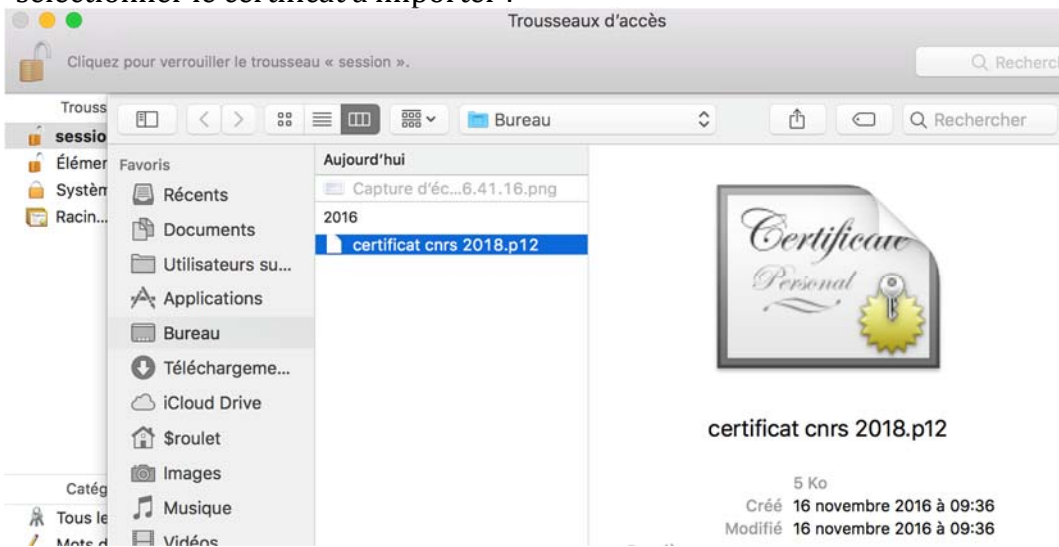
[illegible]

Trousseaux d'accès

Cliquez pour verrouiller le trousseau « session ».

Q Recherc

Trouss
sessio
Élémer
Systèm
Racin...

Bureau

Q Rechercher

Favoris
Récents
Documents
Utilisateurs su...
Applications
Bureau
Téléchargeme...
iCloud Drive
$roulet
Images
Musique
Vidéos

Aujourd'hui
Capture d'éc...6.41.16.png
2016
certificat cnrs 2018.p12

Certificate
Personal

certificat cnrs 2018.p12

5 Ko
Créé 16 novembre 2016 à 09:36
Modifié 16 novembre 2016 à 09:36

Catég
Tous le
Mots d